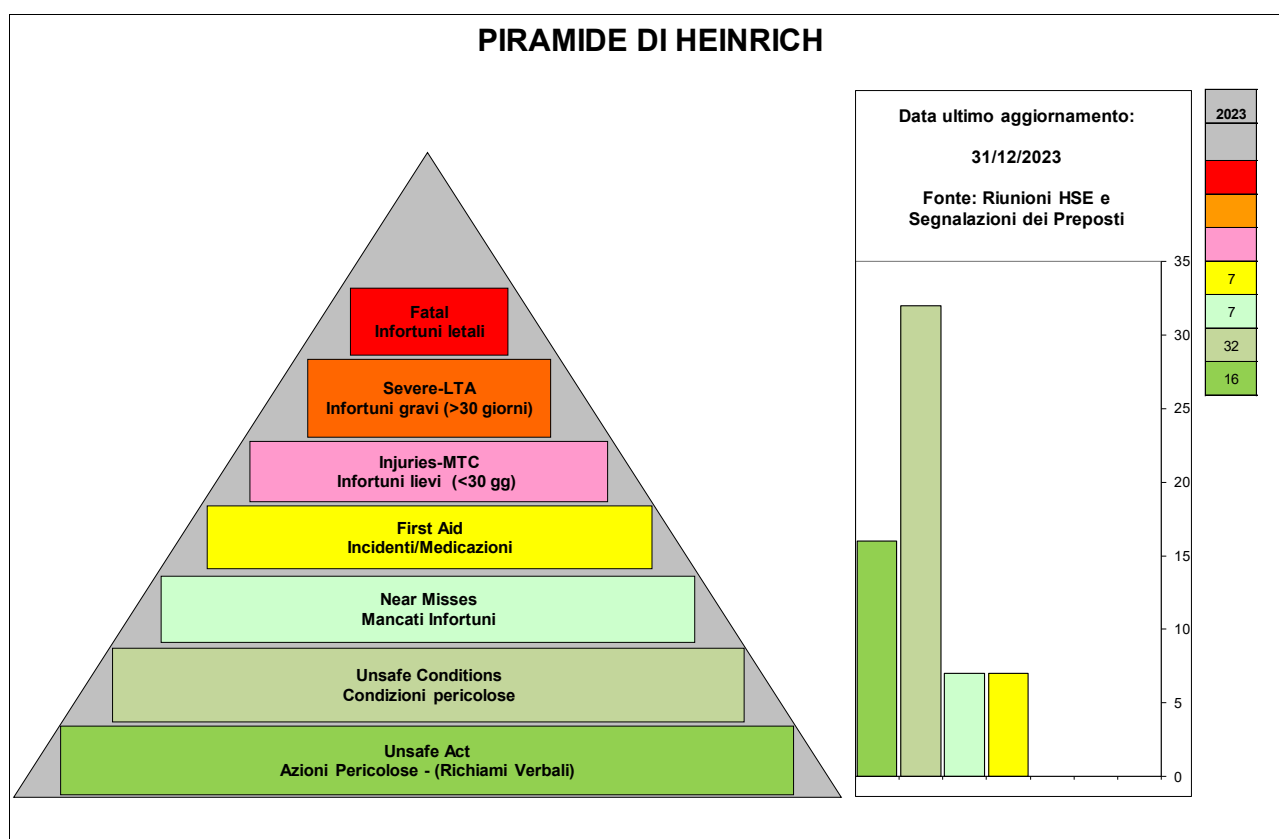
PIRAMIDE DI HEINRICH

Fatal
Infortuni letali

Severe-LTA
Infortuni gravi (>30 giorni)

Injuries-MTC
Infortuni lievi (<30 gg)

First Aid
Incidenti/Medicazioni

Near Misses
Mancati Infortuni

Unsafe Conditions
Condizioni pericolose

Unsafe Act
Azioni Pericolose - (Richiami Verbali)

Data ultimo aggiornamento:

31/12/2023

Fonte: Riunioni HSE e Segnalazioni dei Preposti

35
30
25
20
15
10
5
0

| 2023 |
|---|
| |
| |
| |
| |
| 7 |
| 7 |
| 32 |
| 16 |